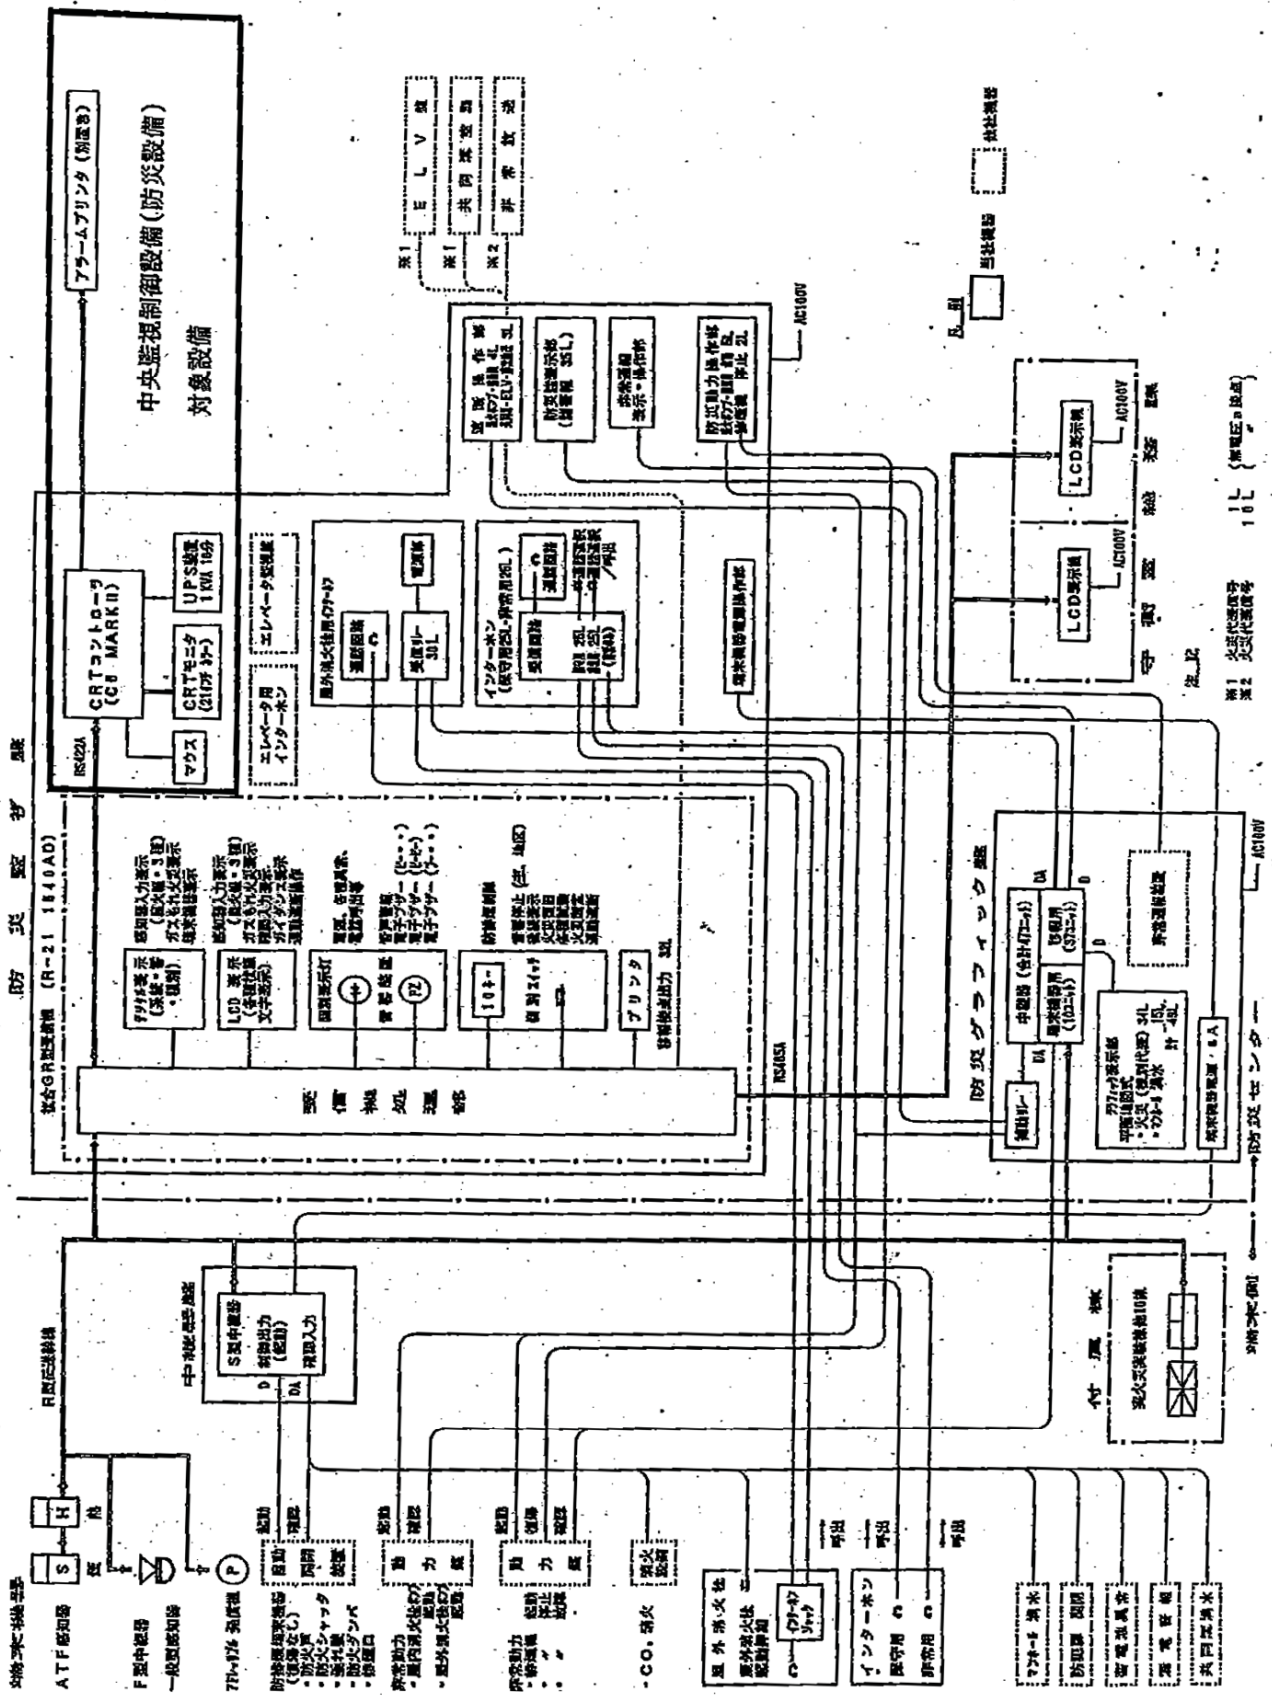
中央監視制御設備(防災設備)

対象設備

アラームプリンタ (別置き)

CRTコントローラ (CS MARK II)

CRTモニタ (21インチカラー)

UPS装置 1KVA 10分

マウス

RS422A

エレベータ用インターホン

エレベータ監視盤

防 災 監 視 盤

複合GR型受信機 (R-21 1840AD)

受信処理部

LCD 表示

プリンタ

RS485A

屋外消火栓用インターホン

インターホン

中継器

防災グラフィック盤

防災センター

非常用放送設備

LCD表示機

AC100V

AC100V

AC100V

AC100V

E L V 盤

非常放送

※1

※1

※2

注 1L 10L

凡 例

当社機器

他社機器

ATF感知器

F型中継器

一般感知器

S

H

煙

熱

R型伝送幹線

S型中継器

D

DA

UA

インターホン

屋外消火栓

CO2消火

非常用

防災用

マフラー

防火扉

排煙口

防火シャッタ

防火ダンパ

非常電源

共同溝

付 属 機

突火突発報知器10台

呼出

呼出

呼出

※1 火災代表信号

※2 火災代表信号